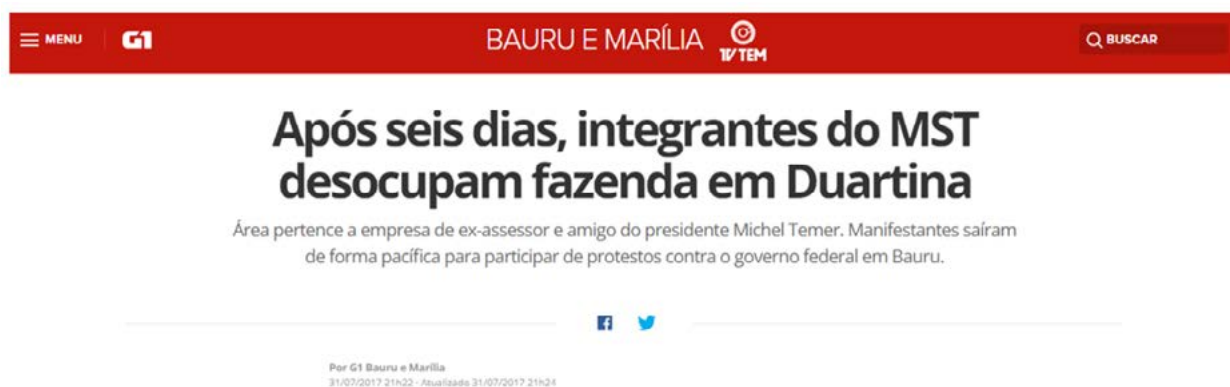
MENU G1 BAURU E MARÍLIA TV TEM BUSCAR

Após seis dias, integrantes do MST desocupam fazenda em Duartina

Área pertence a empresa de ex-assessor e amigo do presidente Michel Temer. Manifestantes saíram de forma pacífica para participar de protestos contra o governo federal em Bauru.

Por G1 Bauru e Marília
31/07/2017 21h22 · Atualizado 31/07/2017 21h24